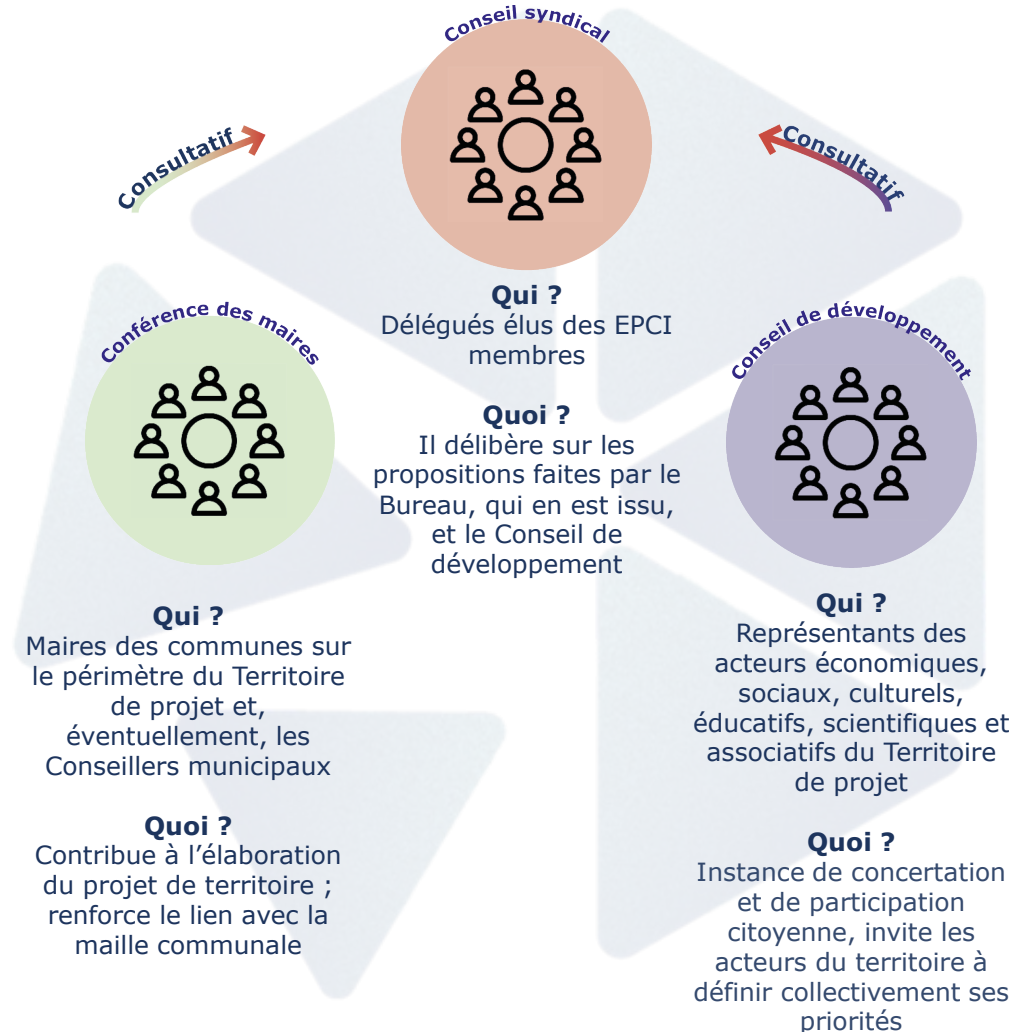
Conseil syndical

Consultatif

Consultatif

Qui ?
Délégués élus des EPCI membres

Quoi ?
Il délibère sur les propositions faites par le Bureau, qui en est issu, et le Conseil de développement

Conférence des maires

Qui ?
Maires des communes sur le périmètre du Territoire de projet et, éventuellement, les Conseillers municipaux

Quoi ?
Contribue à l'élaboration du projet de territoire ; renforce le lien avec la maille communale

Conseil de développement

Qui ?
Représentants des acteurs économiques, sociaux, culturels, éducatifs, scientifiques et associatifs du Territoire de projet

Quoi ?
Instance de concertation et de participation citoyenne, invite les acteurs du territoire à définir collectivement ses priorités